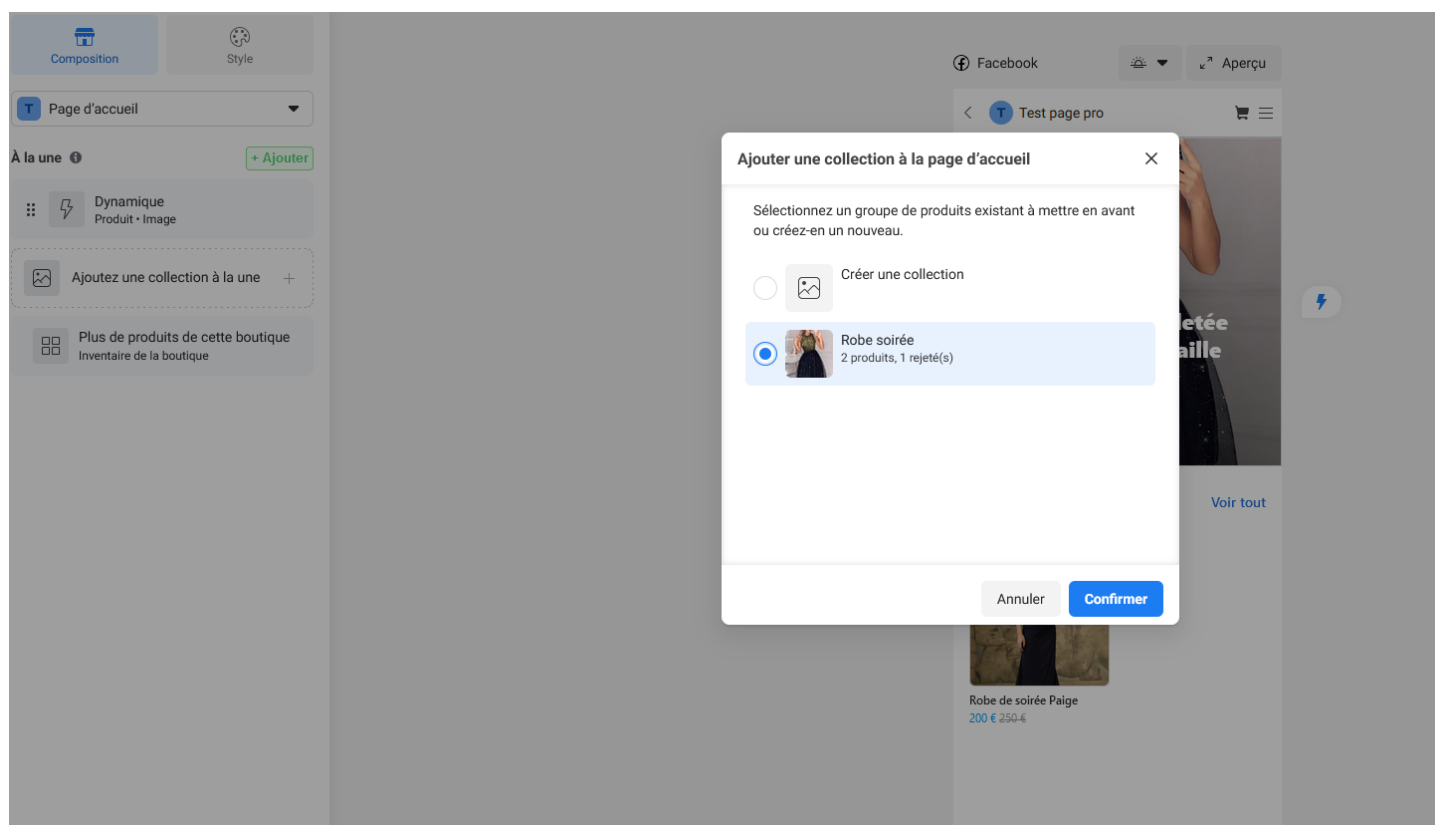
Composition

Style

T Page d'accueil

À la une

+ Ajouter

Dynamique
Produit • Image

Ajoutez une collection à la une

Plus de produits de cette boutique
Inventaire de la boutique

Facebook

Aperçu

T Test page pro

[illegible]etée
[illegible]aille

Voir tout

Robe de soirée Paige
200 € 250 €

Ajouter une collection à la page d'accueil

Sélectionnez un groupe de produits existant à mettre en avant ou créez-en un nouveau.

Créer une collection

Robe soirée
2 produits, 1 rejeté(s)

Annuler

Confirmer